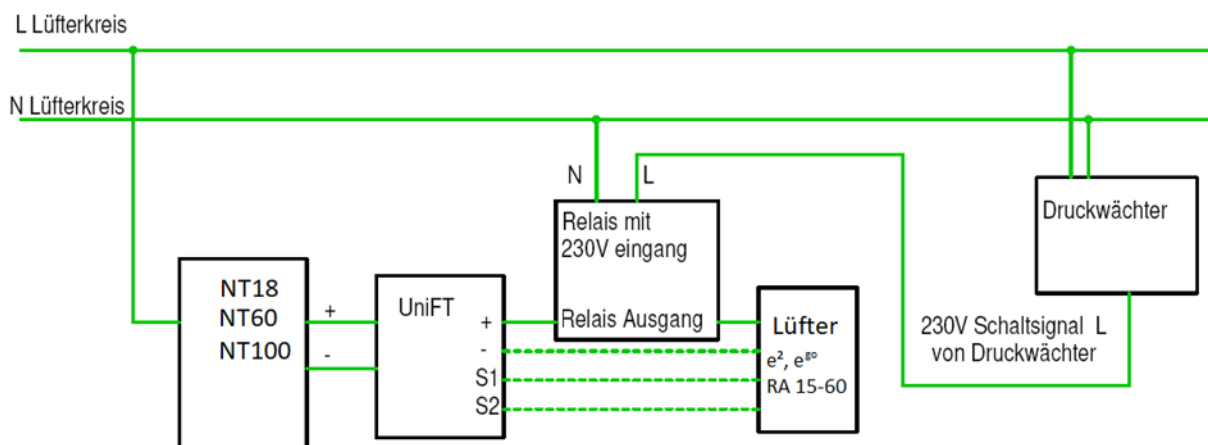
L Lüfterkreis

N Lüfterkreis

N

L

Relais mit 230V eingang

Relais Ausgang

Druckwächter

NT18
NT60
NT100

+

-

UniFT

+

-

S1

S2

Lüfter

e², e$^{go}$

RA 15-60

230V Schaltsignal L von Druckwächter